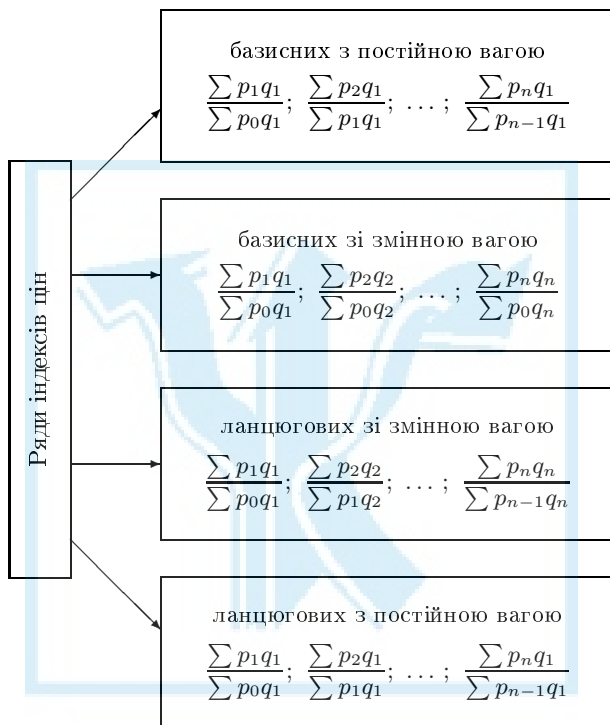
Ряди індексів цін

базисних з постійною вагою
$\frac{\sum p_1q_1}{\sum p_0q_1}; \frac{\sum p_2q_1}{\sum p_1q_1}; \dots ; \frac{\sum p_nq_1}{\sum p_{n-1}q_1}$

базисних зі змінною вагою
$\frac{\sum p_1q_1}{\sum p_0q_1}; \frac{\sum p_2q_2}{\sum p_0q_2}; \dots ; \frac{\sum p_nq_n}{\sum p_0q_n}$

ланцюгових зі змінною вагою
$\frac{\sum p_1q_1}{\sum p_0q_1}; \frac{\sum p_2q_2}{\sum p_1q_2}; \dots ; \frac{\sum p_nq_n}{\sum p_{n-1}q_n}$

ланцюгових з постійною вагою
$\frac{\sum p_1q_1}{\sum p_0q_1}; \frac{\sum p_2q_1}{\sum p_1q_1}; \dots ; \frac{\sum p_nq_1}{\sum p_{n-1}q_1}$